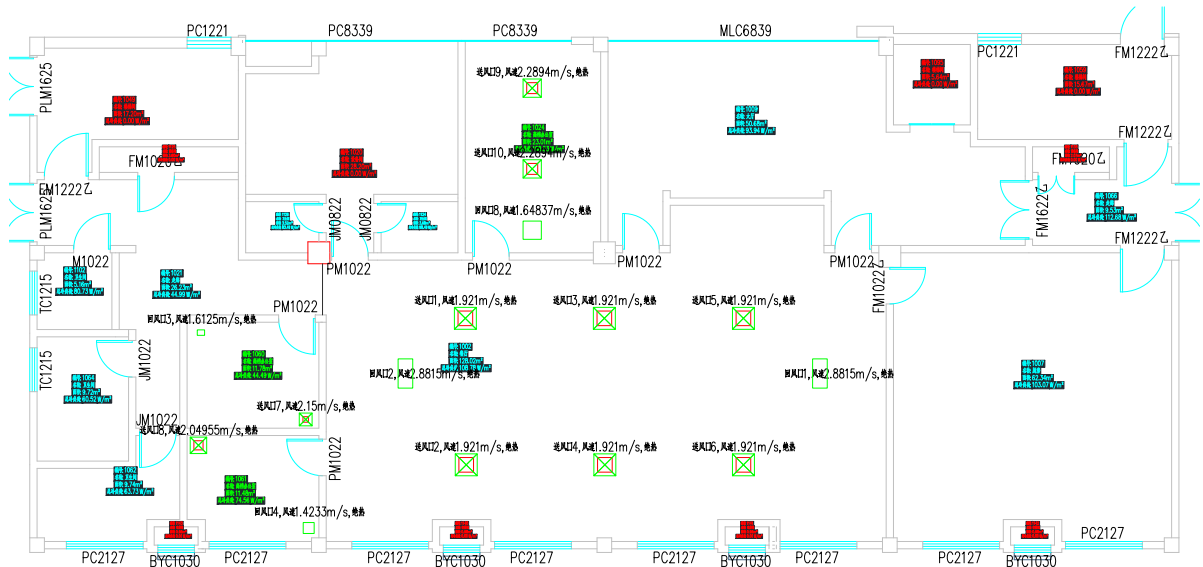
PC1221
PC8339
PC8339
MLC6839
PC1221
FM1222乙
PLM1625
送风口9,风速2.2894m/s,绝热
FM1222乙
送风口10,风速2.2654m/s,绝热
FM1020
FM1020乙
FM1222乙
送风口8,风速1.64837m/s,绝热
FM1622乙
PLM1622
JM0822
JM0822
FM1222乙
M1022
PM1022
PM1022
PM1022
FM1022
TC1215
回风口3,风速1.6125m/s,绝热
PM1022
送风口1,风速1.921m/s,绝热
送风口3,风速1.921m/s,绝热
送风口5,风速1.921m/s,绝热
JM1022
回风口2,风速2.8815m/s,绝热
回风口1,风速2.8815m/s,绝热
TC1215
送风口7,风速2.15m/s,绝热
JM1022
送风口8,风速2.04955m/s,绝热
PM1022
送风口2,风速1.921m/s,绝热
送风口4,风速1.921m/s,绝热
送风口6,风速1.921m/s,绝热
回风口4,风速1.4233m/s,绝热
PC2127
PC2127
BYC1030
PC2127
PC2127
PC2127
PC2127
BYC1030
BYC1030
PC2127
BYC1030
PC2127